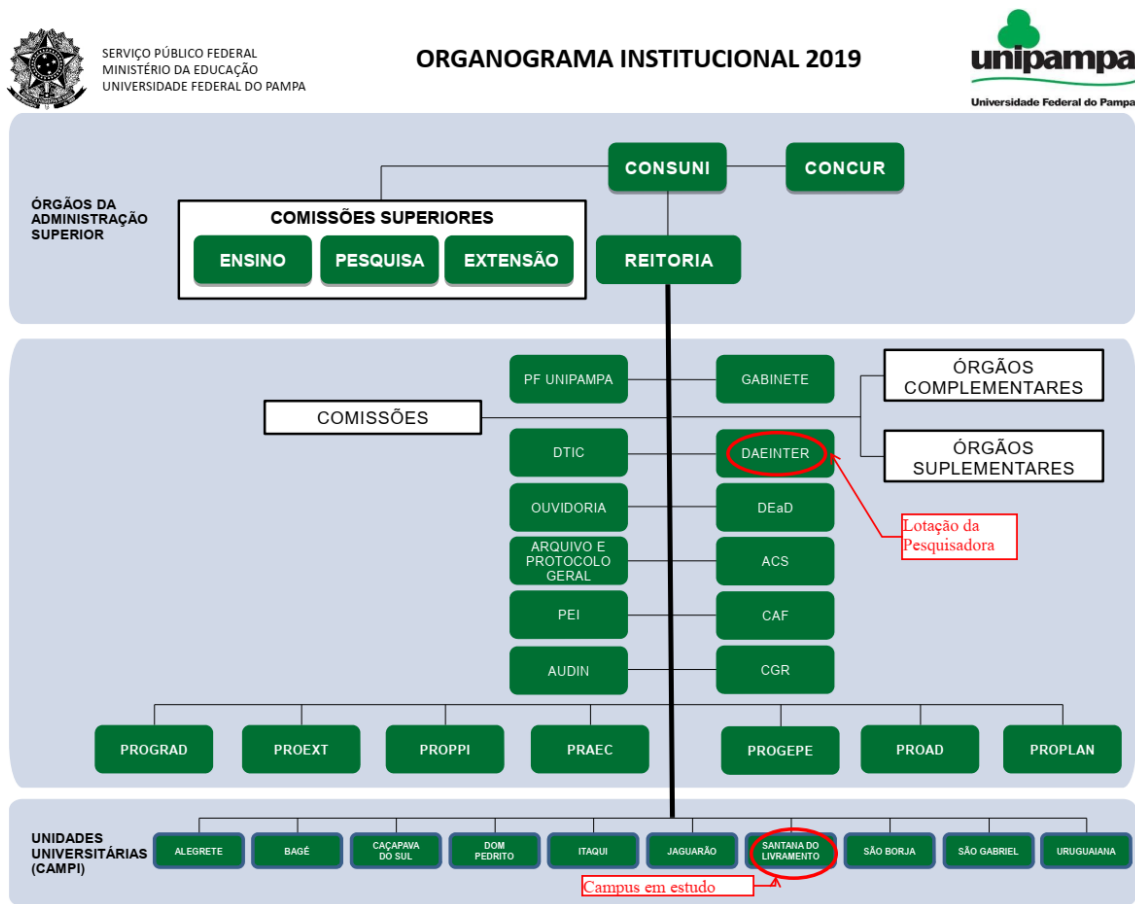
SERVIÇO PÚBLICO FEDERAL
MINISTÉRIO DA EDUCAÇÃO
UNIVERSIDADE FEDERAL DO PAMPA

ORGANOGRAMA INSTITUCIONAL 2019

unipampa
Universidade Federal do Pampa

ÓRGÃOS DA ADMINISTRAÇÃO SUPERIOR

CONSUNI

CONCUR

COMISSÕES SUPERIORES

ENSINO

PESQUISA

EXTENSÃO

REITORIA

PF UNIPAMPA

GABINETE

ÓRGÃOS COMPLEMENTARES

COMISSÕES

DTIC

DAEINTER

ÓRGÃOS SUPLEMENTARES

Lotação da Pesquisadora

OUVIDORIA

DEaD

ARQUIVO E PROTOCOLO GERAL

ACS

PEI

CAF

AUDIN

CGR

PROGRAD

PROEXT

PROPPI

PRAEC

PROGEPE

PROAD

PROPLAN

UNIDADES UNIVERSITÁRIAS (CAMPI)

ALEGRETE

BAGÉ

CAÇAPAVA DO SUL

DOM PEDRITO

ITAQUI

JAGUARÃO

SANTANA DO LIVRAMENTO

SÃO BORJA

SÃO GABRIEL

URUGUAIANA

Campus em estudo